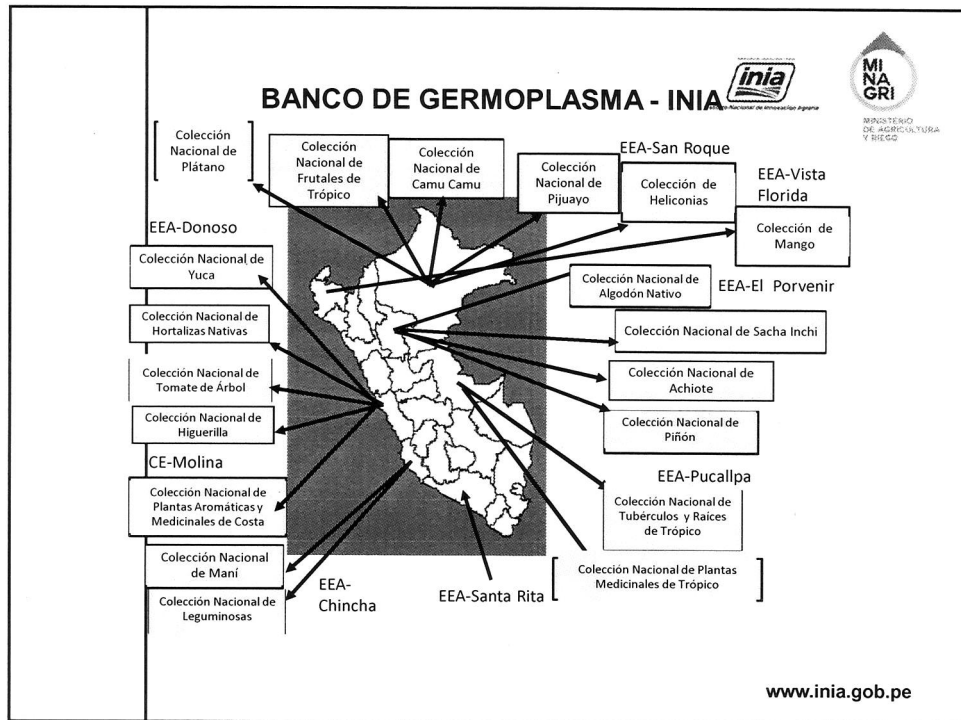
BANCO DE GERMOPLASMA - INIA

inia
Instituto Nacional de Innovación Agraria

MI NA GRI
MINISTERIO DE AGRICULTURA Y RIEGO

Colección Nacional de Plátano

Colección Nacional de Frutales de Trópico

Colección Nacional de Camu Camu

Colección Nacional de Pijuayo

EEA-San Roque

Colección de Heliconias

EEA-Vista Florida

Colección de Mango

EEA-Donoso

Colección Nacional de Yuca

Colección Nacional de Algodón Nativo

EEA-El Porvenir

Colección Nacional de Hortalizas Nativas

Colección Nacional de Sacha Inchi

Colección Nacional de Tomate de Árbol

Colección Nacional de Achiote

Colección Nacional de Higuerilla

Colección Nacional de Piñón

CE-Molina

EEA-Pucallpa

Colección Nacional de Plantas Aromáticas y Medicinales de Costa

Colección Nacional de Tubérculos y Raíces de Trópico

Colección Nacional de Maní

Colección Nacional de Plantas Medicinales de Trópico

EEA-Chincha

EEA-Santa Rita

Colección Nacional de Leguminosas

www.inia.gob.pe